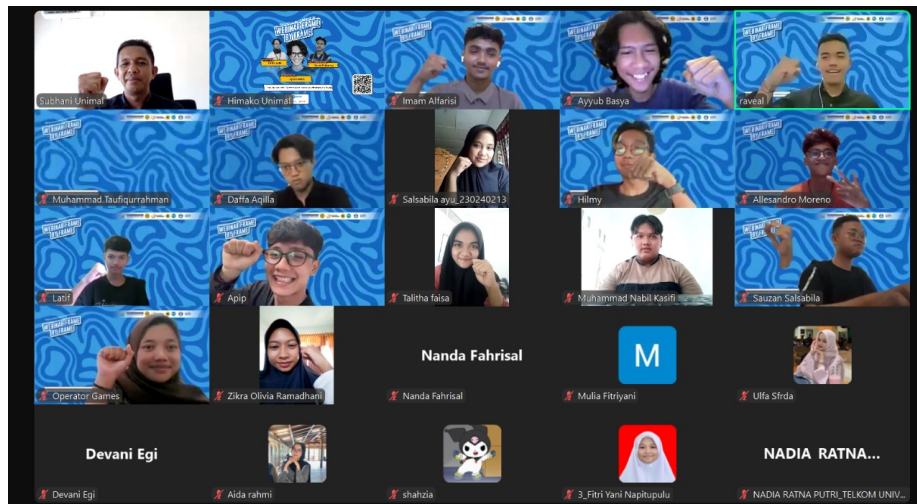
Subhani Unimal
Himako Unimal
Imam Alfarisi
Ayyub Basya
raveal
Muhammad Taufiqurrahman
Daffa Aqilla
Salsabila ayu_230240213
Hilmy
Allesandro Moreno
Latif
Apip
Talitha faisa
Muhammad Nabil Kasifi
Sauzan Salsabila
Operator Games
Zikra Olivia Ramadhani
Nanda Fahrisal
Nanda Fahrisal
M
Mulia Fitriyani
Ulfa Sfrda
Devani Egi
Devani Egi
Aida rahmi
shahzia
3_Fitri Yani Napitupulu
NADIA RATNA...
NADIA RATNA PUTRI_TELKOM UNIV...